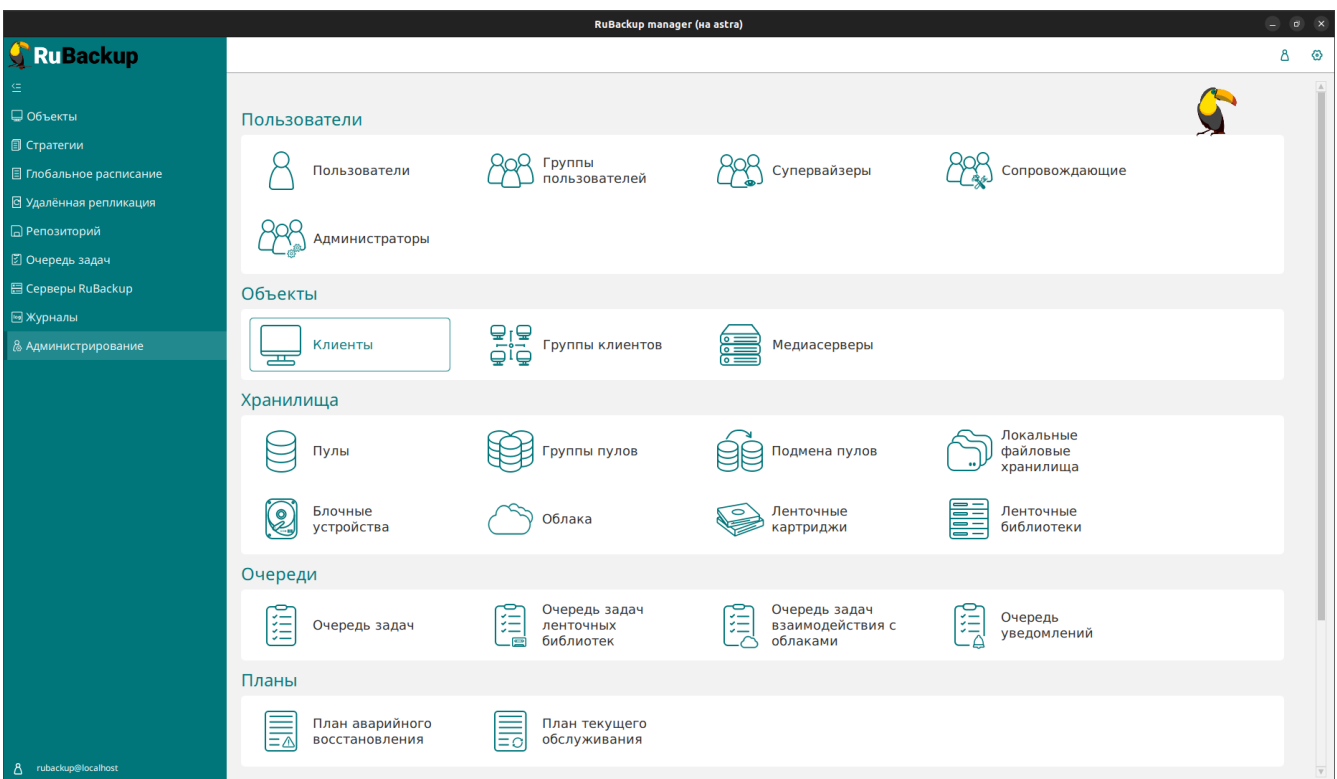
RuBackup manager (на astra)

RuBackup

Объекты
Стратегии
Глобальное расписание
Удалённая репликация
Репозиторий
Очередь задач
Серверы RuBackup
Журналы
Администрирование

rubackup@localhost

Пользователи

Пользователи
Группы пользователей
Супервайзеры
Сопровождающие
Администраторы

Объекты

Клиенты
Группы клиентов
Медиасерверы

Хранилища

Пулы
Группы пулов
Подмена пулов
Локальные файловые хранилища
Блочные устройства
Облака
Ленточные картриджи
Ленточные библиотеки

Очереди

Очередь задач
Очередь задач ленточных библиотек
Очередь задач взаимодействия с облаками
Очередь уведомлений

Планы

План аварийного восстановления
План текущего обслуживания